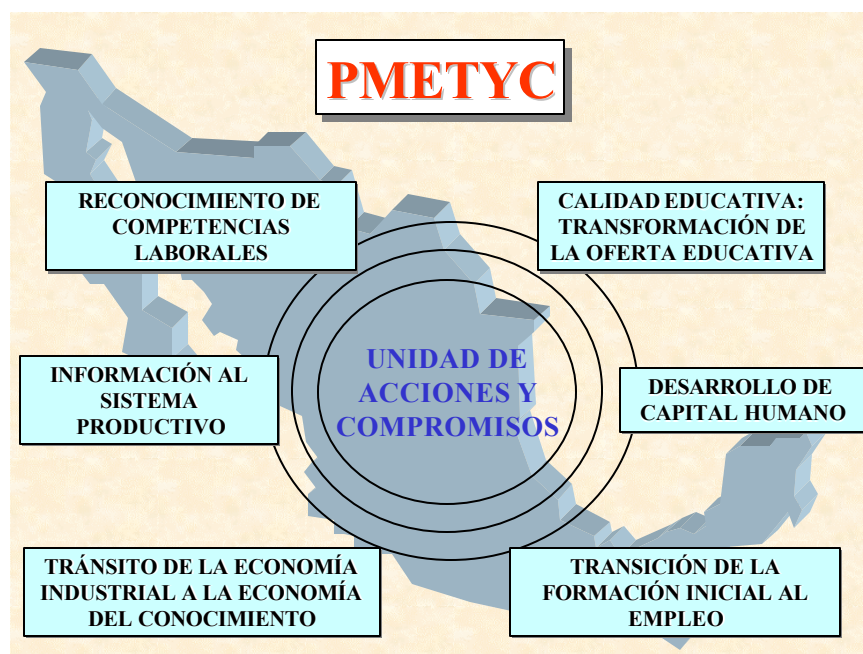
PMETYC

RECONOCIMIENTO DE COMPETENCIAS LABORALES

CALIDAD EDUCATIVA: TRANSFORMACIÓN DE LA OFERTA EDUCATIVA

UNIDAD DE ACCIONES Y COMPROMISOS

INFORMACIÓN AL SISTEMA PRODUCTIVO

DESARROLLO DE CAPITAL HUMANO

TRÁNSITO DE LA ECONOMÍA INDUSTRIAL A LA ECONOMÍA DEL CONOCIMIENTO

TRANSICIÓN DE LA FORMACIÓN INICIAL AL EMPLEO